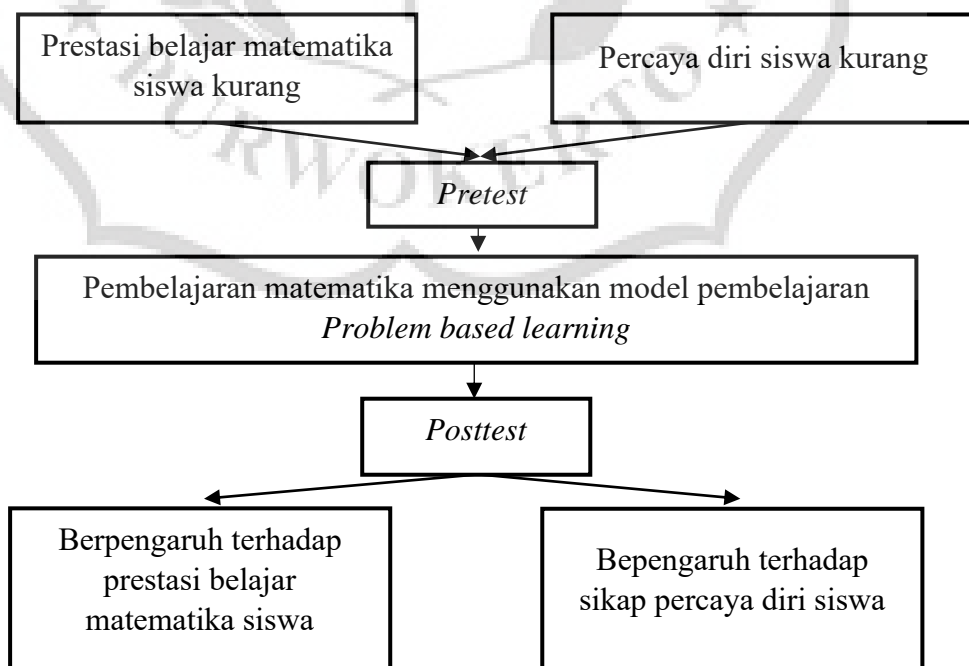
Prestasi belajar matematika siswa kurang

Percaya diri siswa kurang

*Pretest*

Pembelajaran matematika menggunakan model pembelajaran *Problem based learning*

*Posttest*

Berpengaruh terhadap prestasi belajar matematika siswa

Bepengaruh terhadap sikap percaya diri siswa

PURWOKERTO